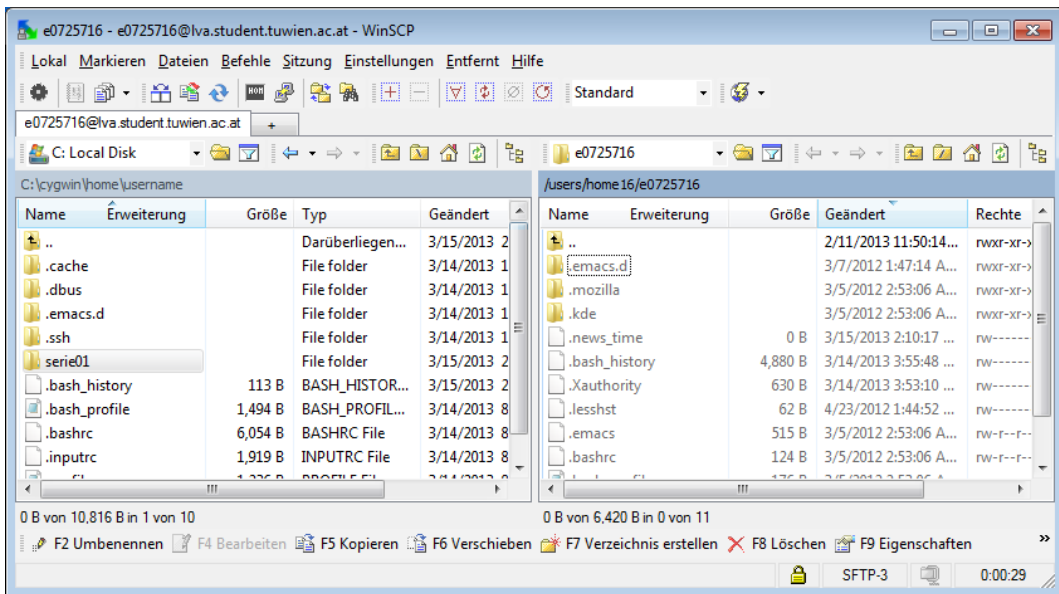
e0725716 - e0725716@lva.student.tuwien.ac.at - WinSCP

Lokal Markieren Dateien Befehle Sitzung Einstellungen Entfernt Hilfe

Standard

e0725716@lva.student.tuwien.ac.at +

C: Local Disk

e0725716

C:\cygwin\home\username

| Name | Erweiterung | Größe | Typ | Geändert |
|---|---|---|---|---|
| .. | | | Darüberliegen... | 3/15/2013 2 |
| .cache | | | File folder | 3/14/2013 1 |
| .dbus | | | File folder | 3/14/2013 1 |
| .emacs.d | | | File folder | 3/14/2013 1 |
| .ssh | | | File folder | 3/14/2013 1 |
| serie01 | | | File folder | 3/15/2013 2 |
| .bash_history | | 113 B | BASH_HISTOR... | 3/15/2013 2 |
| .bash_profile | | 1,494 B | BASH_PROFIL... | 3/14/2013 8 |
| .bashrc | | 6,054 B | BASHRC File | 3/14/2013 8 |
| .inputrc | | 1,919 B | INPUTRC File | 3/14/2013 8 |

0 B von 10,816 B in 1 von 10

/users/home16/e0725716

| Name | Erweiterung | Größe | Geändert | Rechte |
|---|---|---|---|---|
| .. | | | 2/11/2013 11:50:14... | rwxr-xr-x |
| .emacs.d | | | 3/7/2012 1:47:14 A... | rwxr-xr-x |
| .mozilla | | | 3/5/2012 2:53:06 A... | rwxr-xr-x |
| .kde | | | 3/5/2012 2:53:06 A... | rwxr-xr-x |
| .news_time | | 0 B | 3/15/2013 2:10:17 ... | rw------ |
| .bash_history | | 4,880 B | 3/14/2013 3:55:48 ... | rw------ |
| .Xauthority | | 630 B | 3/14/2013 3:53:10 ... | rw------ |
| .lesshst | | 62 B | 4/23/2012 1:44:52 ... | rw------ |
| .emacs | | 515 B | 3/5/2012 2:53:06 A... | rw-r--r-- |
| .bashrc | | 124 B | 3/5/2012 2:53:06 A... | rw-r--r-- |

0 B von 6,420 B in 0 von 11

F2 Umbenennen F4 Bearbeiten F5 Kopieren F6 Verschieben F7 Verzeichnis erstellen F8 Löschen F9 Eigenschaften

SFTP-3 0:00:29